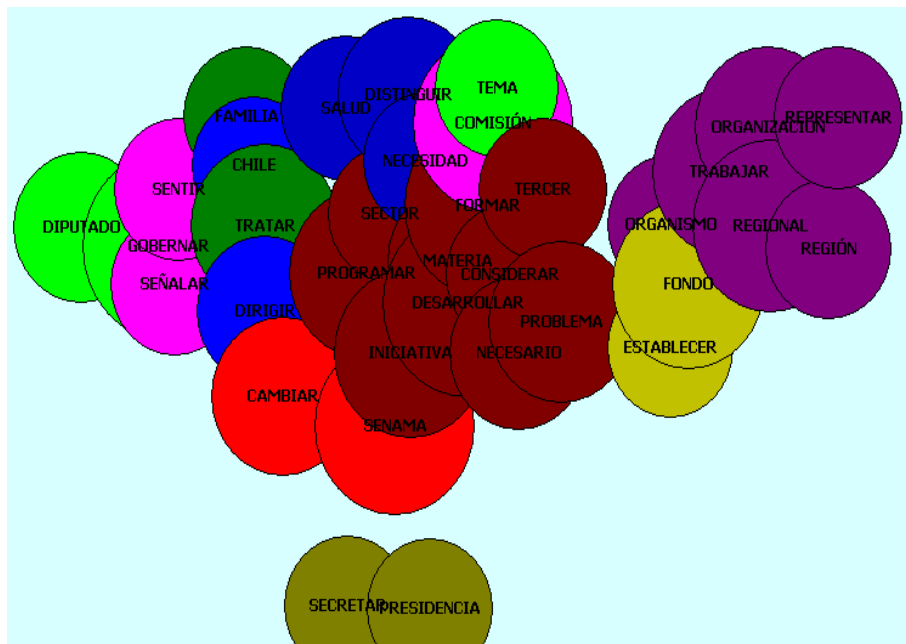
TEMA
SALUD DISTINGUIR
FAMILIA
COMISIÓN
REPRESENTAR
ORGANIZACIÓN
CHILE
NECESIDAD
SENTIR
TRABAJAR
TERCER
FORMAR
SECTOR
TRATAR
DIPUTADO
ORGANISMO
REGIONAL
GOBERNAR
REGIÓN
MATERIA
PROGRAMAR
CONSIDERAR
SEÑALAR
FONDO
DESARROLLAR
DIRIGIR
PROBLEMA
ESTABLECER
INICIATIVA
NECESARIO
CAMBIAR
SENAMA
SECRETAR
PRESIDENCIA